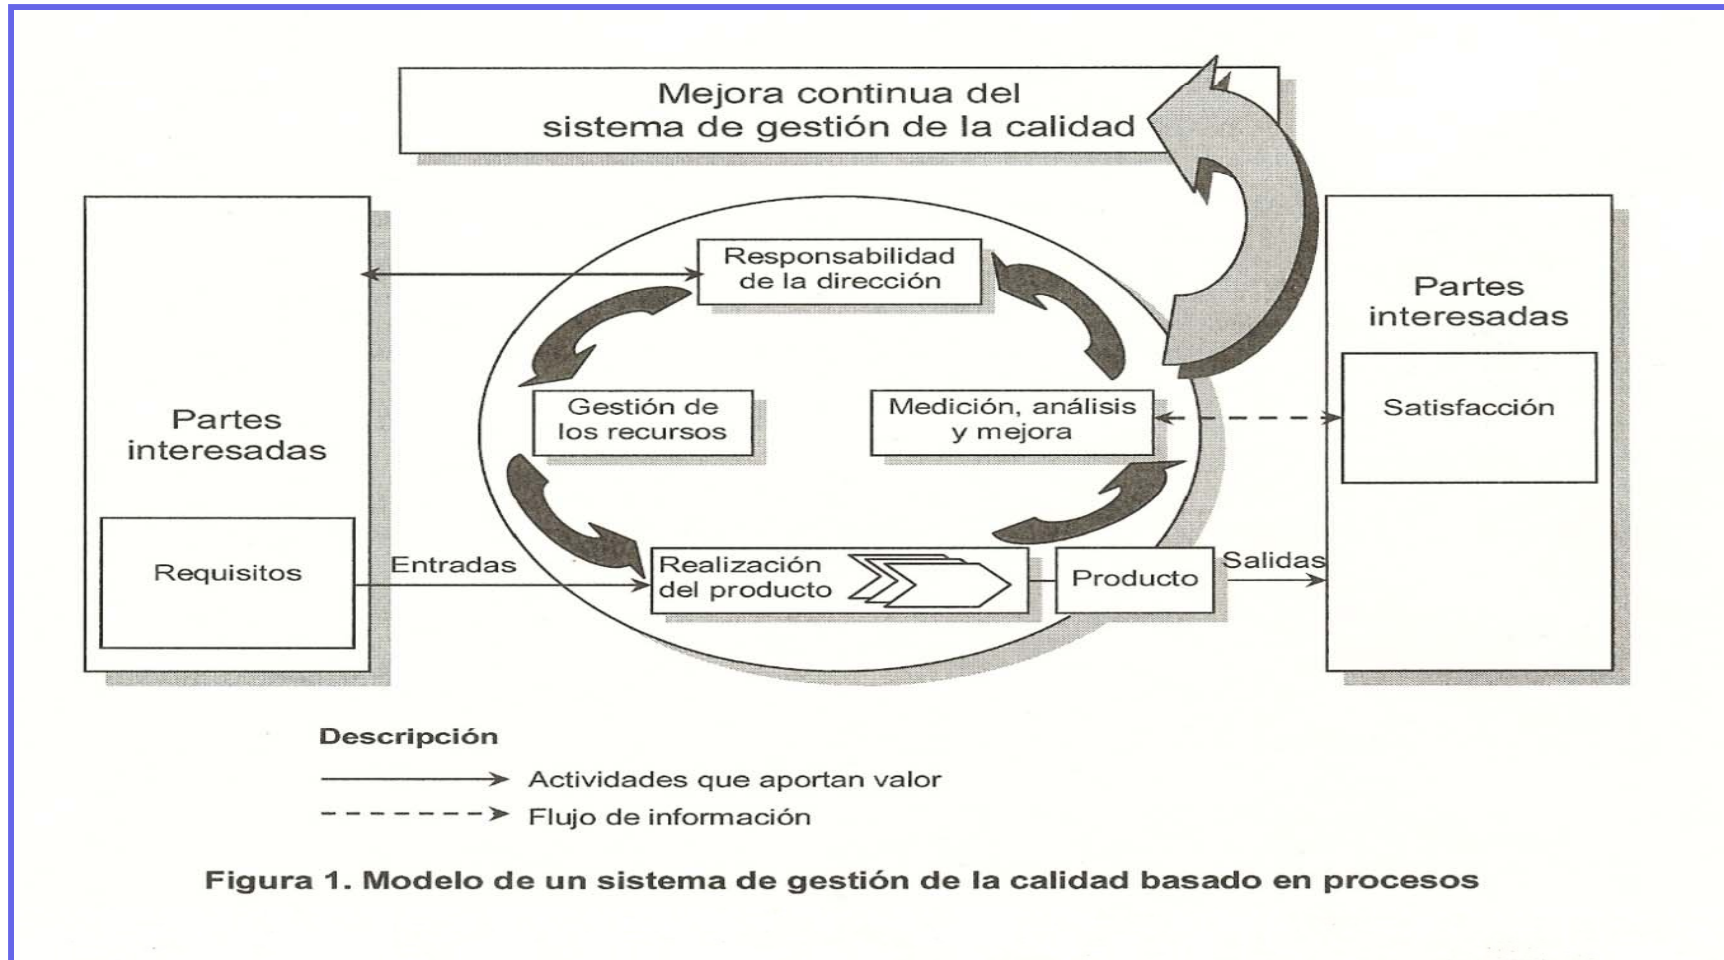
Mejora continua del sistema de gestión de la calidad

Partes interesadas

Requisitos

Entradas

Responsabilidad de la dirección

Gestión de los recursos

Medición, análisis y mejora

Realización del producto

Producto

Salidas

Partes interesadas

Satisfacción

Descripción

Actividades que aportan valor

Flujo de información

Figura 1. Modelo de un sistema de gestión de la calidad basado en procesos